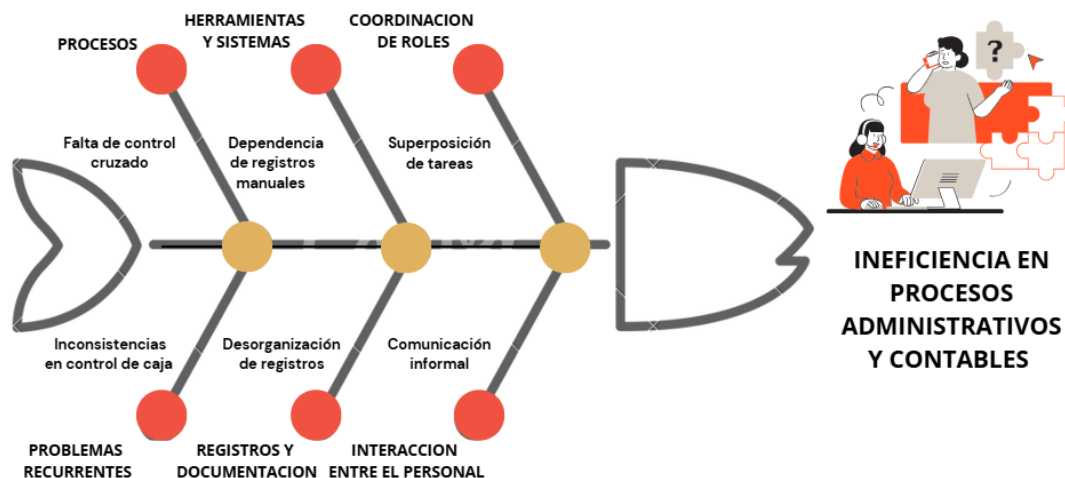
PROCESOS

HERRAMIENTAS Y SISTEMAS

COORDINACION DE ROLES

Falta de control cruzado

Dependencia de registros manuales

Superposición de tareas

Inconsistencias en control de caja

Desorganización de registros

Comunicación informal

PROBLEMAS RECURRENTES

REGISTROS Y DOCUMENTACION

INTERACCION ENTRE EL PERSONAL

?

INEFICIENCIA EN PROCESOS ADMINISTRATIVOS Y CONTABLES